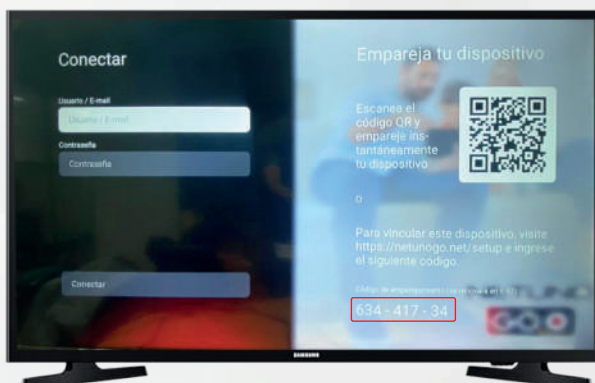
Conectar

Usuario / E-mail

Usuario / E-mail

Contraseña

Contraseña

Conectar

Empareja tu dispositivo

Escanee el código QR y empareje instantáneamente tu dispositivo

o

Para vincular este dispositivo, visite https://netunogo.net/setup e ingrese el siguiente código

Código de emparejamiento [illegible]

634 - 417 - 34

SAMSUNG